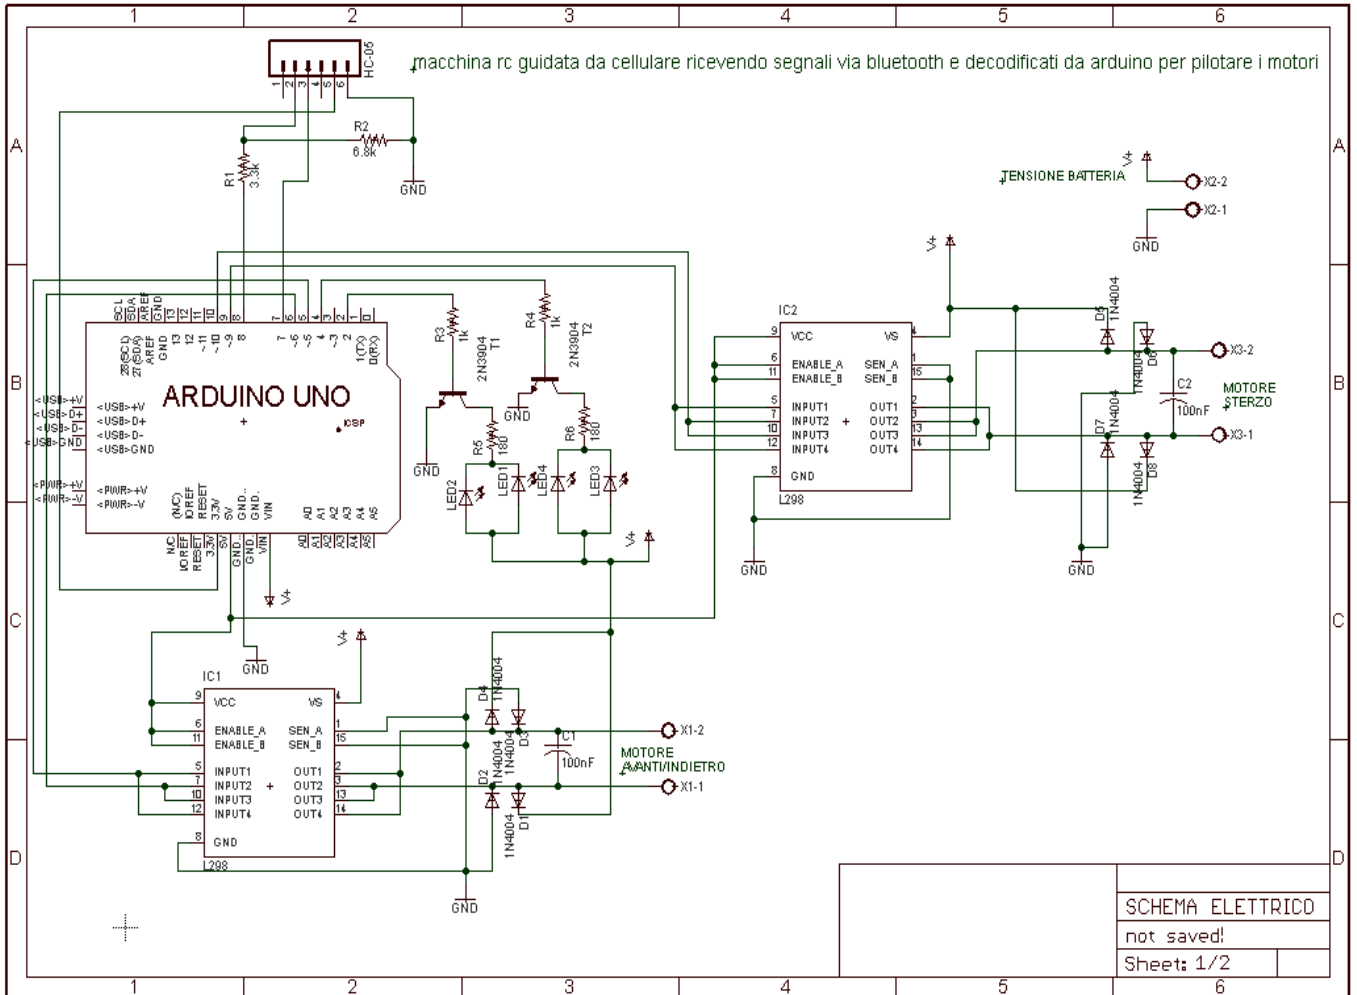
1 2 3 4 5 6

macchina rc guidata da cellulare ricevendo segnali via bluetooth e decodificati da arduino per pilotare i motori

HC-05
1 2 3 4 5 6

R2
6.8k
GND
R1
3.3k

A

TENSIONE BATTERIA
V+
X2-2
X2-1
GND

V+

SCL SDA AREF GND 13 12 11 10 9 8 7 6 5 4 3 2 1 0
28(SCL) 27(SDA) AREF GND 13 12 ~11 ~10 ~9 8 7 ~6 ~5 4 ~3 2 1(TX) 0(RX)

ARDUINO UNO
ICSP

<USB>+V
<USB>D+
<USB>D-
<USB>GND
<USB>+V
<USB>D+
<USB>D-
<USB>GND
<PWR>+V
<PWR>-V
<PWR>+V
<PWR>-V

(N/C) IOREF RESET 3.3V 5V GND GND VIN A0 A1 A2 A3 A4 A5
N/C IOREF RESET 3.3V 5V GND GND VIN A0 A1 A2 A3 A4 A5

R3 1k
R4 1k
2N3904 T1
2N3904 T2
GND
GND
R5 180
R6 180
LED2
LED1
LED4
LED3
V+
V+

B

IC2
VCC VS
ENABLE_A SEN_A
ENABLE_B SEN_B
INPUT1 OUT1
INPUT2 OUT2
INPUT3 OUT3
INPUT4 OUT4
GND
L298
9 6 11 5 7 10 12 8 4 1 15 2 3 13 14
GND

D5 1N4004
D6 1N4004
D7 1N4004
D8 1N4004
C2
100nF
X3-2
X3-1
MOTORE
STERZO
GND

C

V+
GND

IC1
VCC VS
ENABLE_A SEN_A
ENABLE_B SEN_B
INPUT1 OUT1
INPUT2 OUT2
INPUT3 OUT3
INPUT4 OUT4
GND
L298
9 6 11 5 7 10 12 8 4 1 15 2 3 13 14

D4 1N4004
D3 1N4004
D2 1N4004
D1 1N4004
C1
100nF
X1-2
X1-1
MOTORE
AVANTI/INDIETRO
GND

D

SCHEMA ELETTRICO
not saved!
Sheet: 1/2

1 2 3 4 5 6